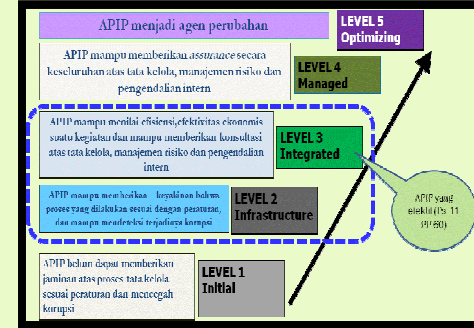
APIP menjadi agen perubahan

LEVEL 5
Optimizing

APIP mampu memberikan *assurance* secara keseluruhan atas tata kelola, manajemen risiko dan pengendalian intern

LEVEL 4
Managed

APIP mampu menilai efisiensi,efektivitas ekonomis suatu kegiatan dan mampu memberikan konsultasi atas tata kelola, manajemen risiko dan pengendalian intern

LEVEL 3
Integrated

APIP yang efektif (Ps 11 PP 60)

APIP mampu memberikan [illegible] keyakinan bahwa proses yang dilakukan sesuai dengan peraturan, dan mampu mendeteksi terjadinya korupsi

LEVEL 2
Infrastructure

APIP belum dapat memberikan jaminan atas proses tata kelola sesuai peraturan dan mencegah korupsi

LEVEL 1
Initial